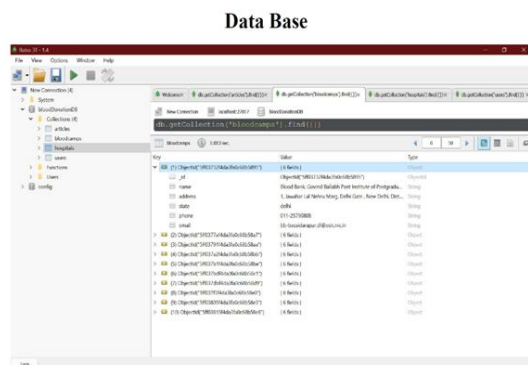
Data Base

Robo 3T - 1.4

File View Options Window Help

New Connection (4)
System
bloodDonationDB
Collections (4)
articles
bloodcamps
hospitals
users
Functions
Users
config

Welcome × | db.getCollection('articles').find({}) × | db.getCollection('bloodcamps').find({}) × | db.getCollection('hospitals').find({}) × | db.getCollection('users').find({}) ×

New Connection localhost:27017 bloodDonationDB

db.getCollection('bloodcamps').find({})

bloodcamps 0.003 sec. 0 50

| Key | Value | Type |
|---|---|---|
| (1) ObjectId("5f93713f4da3fa0c60b58f??") | { 6 fields } | Object |
| _id | ObjectId("5f93713f4da3fa0c60b58f??") | ObjectId |
| name | Blood Bank, Govind Ballabh Pant Institute of Postgradu... | String |
| address | 1, Jawahar Lal Nehru Marg, Delhi Gate , New Delhi, Del... | String |
| state | delhi | String |
| phone | 011-23234242 | String |
| email | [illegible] | String |
| (2) ObjectId("5f93771e4da3fa0c60b58a??") | { 6 fields } | Object |
| (3) ObjectId("5f93791f4da3fa0c60b58a??") | { 6 fields } | Object |
| (4) ObjectId("5f937a204da3fa0c60b58b??") | { 6 fields } | Object |
| (5) ObjectId("5f937b1f4da3fa0c60b58be?") | { 6 fields } | Object |
| (6) ObjectId("5f937c004da3fa0c60b58c??") | { 6 fields } | Object |
| (7) ObjectId("5f937d1b4da3fa0c60b58d??") | { 6 fields } | Object |
| (8) ObjectId("5f937f204da3fa0c60b58e??") | { 6 fields } | Object |
| (9) ObjectId("5f938091 4da3fa0c60b58e??") | { 6 fields } | Object |
| (10) ObjectId("5f938519 4da3fa0c60b58f??") | { 6 fields } | Object |